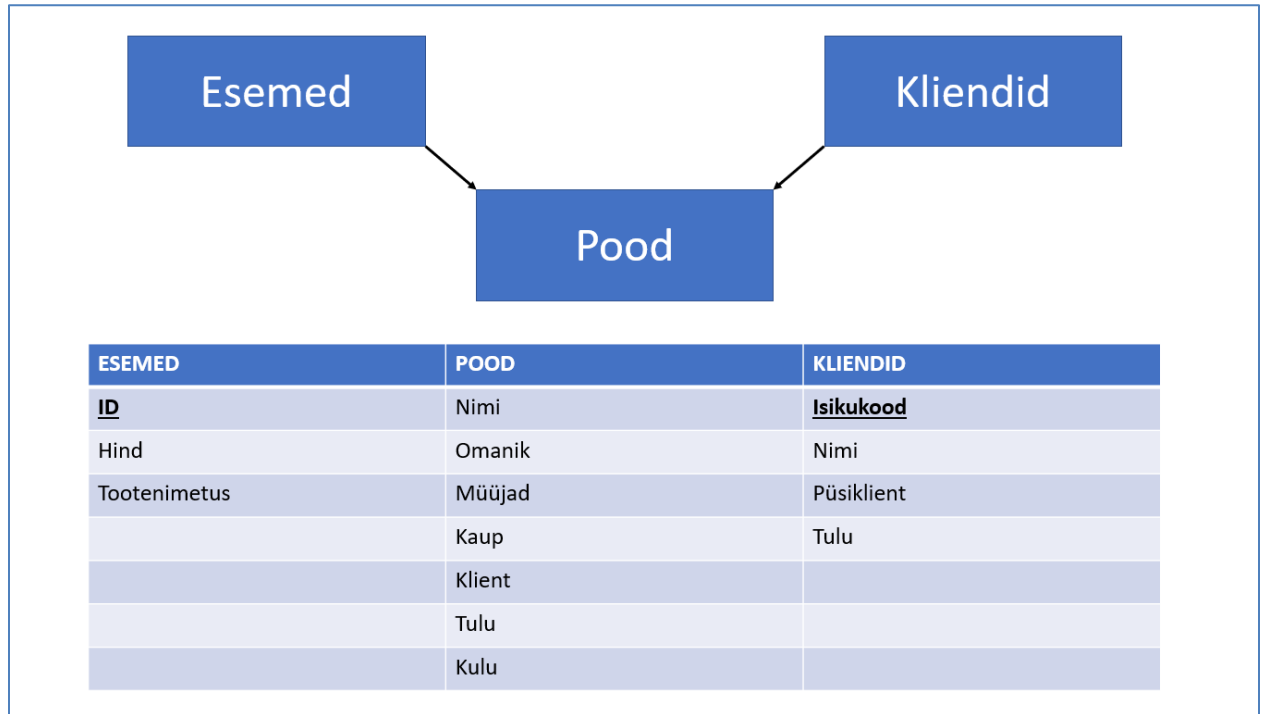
Esemed

Kliendid

Pood

| ESEMED | POOD | KLIENDID |
|---|---|---|
| ID | Nimi | Isikukood |
| Hind | Omanik | Nimi |
| Tootenimetus | Müüjad | Püsiklient |
| | Kaup | Tulu |
| | Klient | |
| | Tulu | |
| | Kulu | |